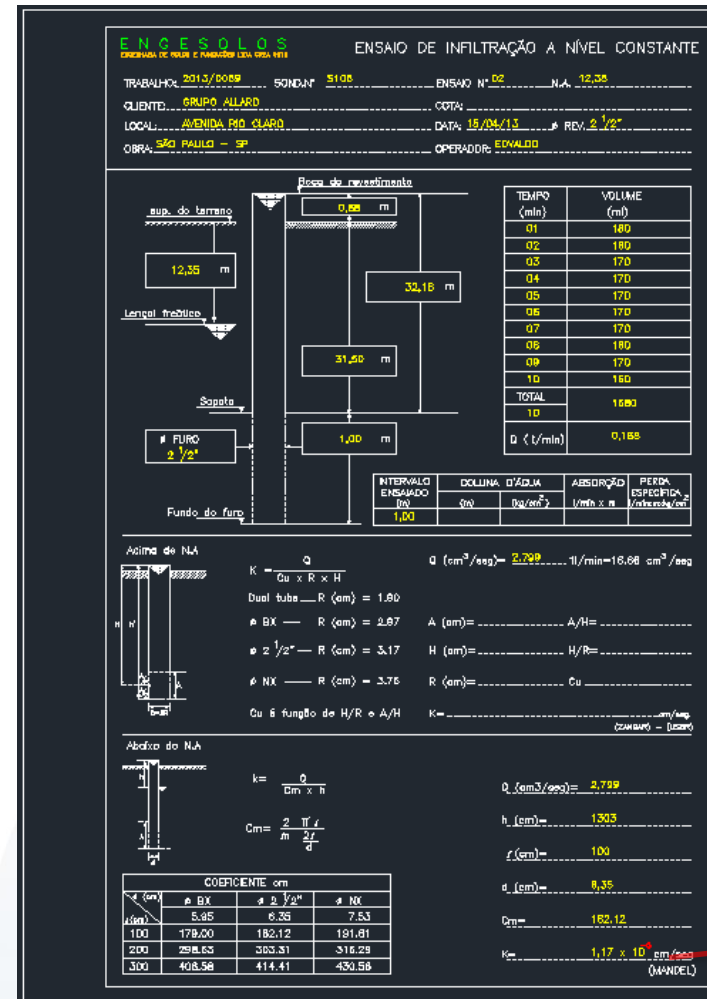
E N G E S O L O S
ENGENHARIA DE SOLOS E FUNDAÇÕES LTDA

ENSAIO DE INFILTRAÇÃO A NÍVEL CONSTANTE

TRABALHO: 2013/0089 SOND.Nº 5108 ENSAIO Nº 02 N.A. 12,35
CLIENTE: GRUPO ALLARD COTA:
LOCAL: AVENIDA RIO CLARO DATA: 15/04/13 ø REV. 2 $\frac{1}{2}$"
OBRA: SÃO PAULO - SP OPERADOR: EDVALDO

Boca do revestimento
sup. do terreno
0,65 m
12,35 m
32,15 m
Lençol freático
31,50 m
Sapata
ø FURO 2 $\frac{1}{2}$"
1,00 m
Fundo do furo

| TEMPO (min) | VOLUME (ml) |
|---|---|
| 01 | 180 |
| 02 | 180 |
| 03 | 170 |
| 04 | 170 |
| 05 | 170 |
| 06 | 170 |
| 07 | 170 |
| 08 | 180 |
| 09 | 170 |
| 10 | 160 |
| TOTAL 10 | 1680 |
| Q (l/min) | 0,168 |

| INTERVALO ENSAIADO (m) | COLUNA D'ÁGUA (m) | (kg/cm²) | ABSORÇÃO l/min x m | PERDA ESPECÍFICA l/min x m x kg/cm² |
|---|---|---|---|---|
| 1,00 | | | | |

Acima do N.A
K = $\frac{Q}{Cu \times R \times H}$
Q (cm³/seg)= 2,799 1l/min=16,66 cm³/seg
Dual tube R (cm) = 1.90
ø BX R (cm) = 2.97 A (cm)= A/H=
ø 2 $\frac{1}{2}$" R (cm) = 3.17 H (cm)= H/R=
ø NX R (cm) = 3.75 R (cm)= Cu
Cu é função de H/R e A/H K= cm/seg (ZANGAR) - (USBR)
H H' A 2R

Abaixo do N.A
k= $\frac{Q}{Cm \times h}$
Cm= $\frac{2 \pi \ell}{ln \frac{2\ell}{d}}$
h ℓ d

Q (cm3/seg)= 2,799
h (cm)= 1303
ℓ (cm)= 100
d (cm)= 6,35
Cm= 182.12
K= 1,17 x 10$^{-5}$ cm/seg (MANDEL)

COEFICIENTE cm
| ø (cm) / ℓ(cm) | ø BX | ø 2 $\frac{1}{2}$" | ø NX |
|---|---|---|---|
| | 5.95 | 6.35 | 7.53 |
| 100 | 179.00 | 182.12 | 191.61 |
| 200 | 298.63 | 303.31 | 316.29 |
| 300 | 408.58 | 414.41 | 430.56 |